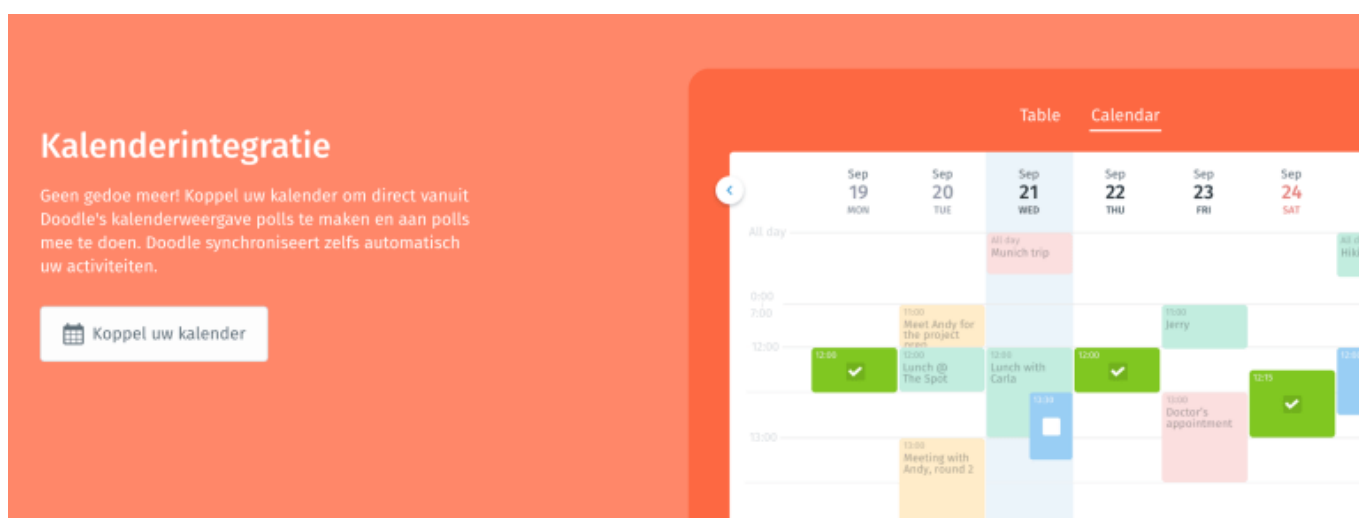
Kalenderintegratie

Geen gedoe meer! Koppel uw kalender om direct vanuit Doodle's kalenderweergave polls te maken en aan polls mee te doen. Doodle synchroniseert zelfs automatisch uw activiteiten.

Koppel uw kalender

Table Calendar

Sep 19 MON
Sep 20 TUE
Sep 21 WED
Sep 22 THU
Sep 23 FRI
Sep 24 SAT

All day
All day Munich trip
All day Hik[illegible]

0:00
7:00
12:00
13:00

11:00 Meet Andy for the project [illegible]
11:00 Jerry
12:00
12:00 Lunch @ The Spot
12:00 Lunch with Carla
12:00
13:30
13:00 Doctor's appointment
12:15
13:00 Meeting with Andy, round 2